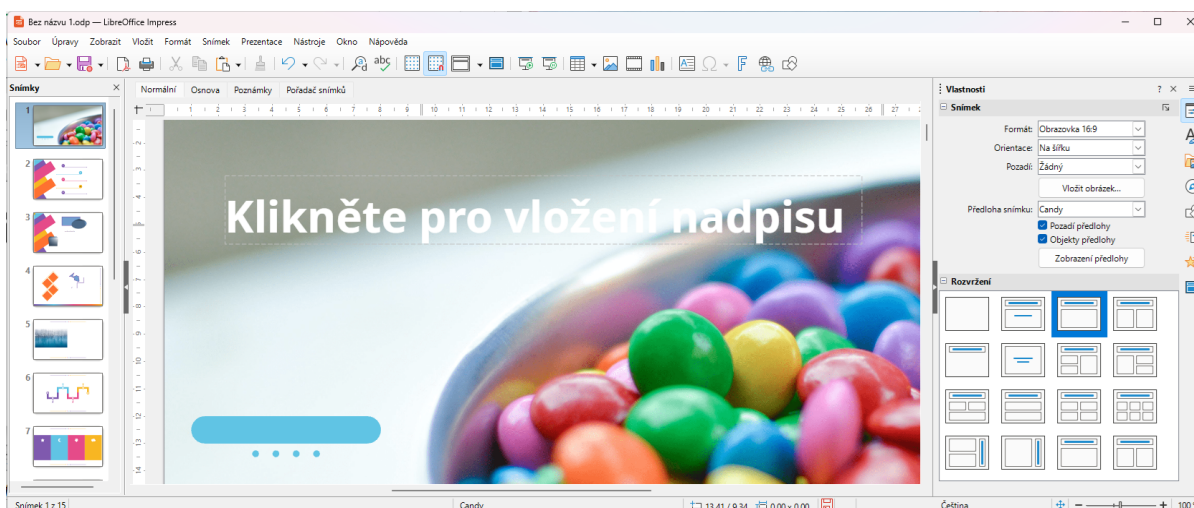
Bez názvu 1.odp — LibreOffice Impress

Soubor Úpravy Zobrazit Vložit Formát Snímek Prezentace Nástroje Okno Nápověda

Snímky

Normální Osnova Poznámky Pořadač snímků

Klikněte pro vložení nadpisu

Vlastnosti

Snímek

Formát: Obrazovka 16:9
Orientace: Na šířku
Pozadí: Žádný
Vložit obrázek...
Předloha snímku: Candy
Pozadí předlohy
Objekty předlohy
Zobrazení předlohy

Rozvržení

Snímek 1 z 15 Candy 13,41 / 9,34 0,00 x 0,00 Čeština 100